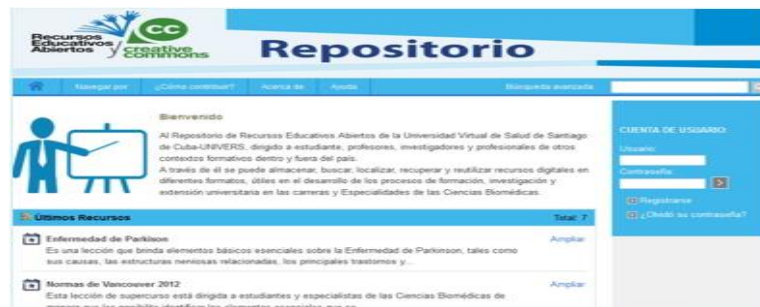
Recursos Educativos Abiertos

cc creative commons

Repositorio

Navegar por ¿Cómo contribuir? Acerca de Ayuda Búsqueda avanzada

Bienvenido

Al Repositorio de Recursos Educativos Abiertos de la Universidad Virtual de Salud de Santiago de Cuba-UNIVERS, dirigido a estudiante, profesores, investigadores y profesionales de otros contextos formativos dentro y fuera del país.

A través de él se puede almacenar, buscar, localizar, recuperar y reutilizar recursos digitales en diferentes formatos, útiles en el desarrollo de los procesos de formación, investigación y extensión universitaria en las carreras y Especialidades de las Ciencias Biomédicas.

CUENTA DE USUARIO

Usuario:

Contraseña:

Registrarse

¿Olvidó su contraseña?

Últimos Recursos

Total: 7

Enfermedad de Parkinson

Ampliar

Es una lección que brinda elementos básicos esenciales sobre la Enfermedad de Parkinson, tales como sus causas, las estructuras nerviosas relacionadas, los principales trastornos y...

Normas de Vancouver 2012

Ampliar

Esta lección de supercurso está dirigida a estudiantes y especialistas de las Ciencias Biomédicas de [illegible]